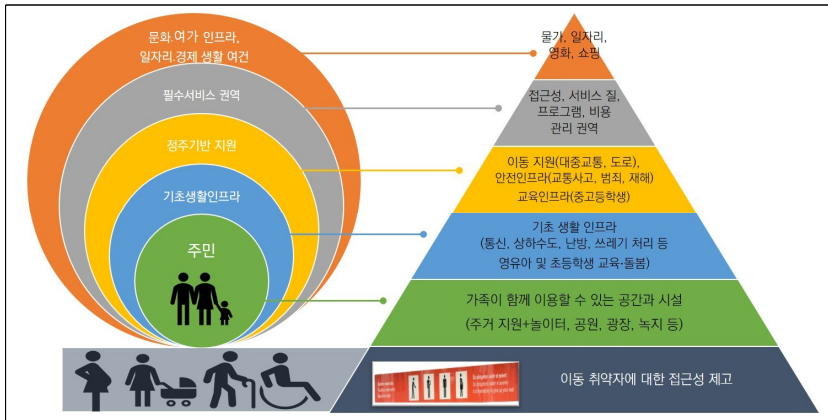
문화·여가 인프라,
일자리·경제 생활 여건

필수서비스 권역

정주기반 지원

기초생활인프라

주민

물가, 일자리,
영화, 쇼핑

접근성, 서비스 질,
프로그램, 비용
관리 권역

이동 지원(대중교통, 도로),
안전인프라(교통사고, 범죄, 재해)
교육인프라(중고등학생)

기초 생활 인프라
(통신, 상하수도, 난방, 쓰레기 처리 등
영유아 및 초등학생 교육·돌봄)

가족이 함께 이용할 수 있는 공간과 시설
(주거 지원+놀이터, 공원, 광장, 녹지 등)

이동 취약자에 대한 접근성 제고